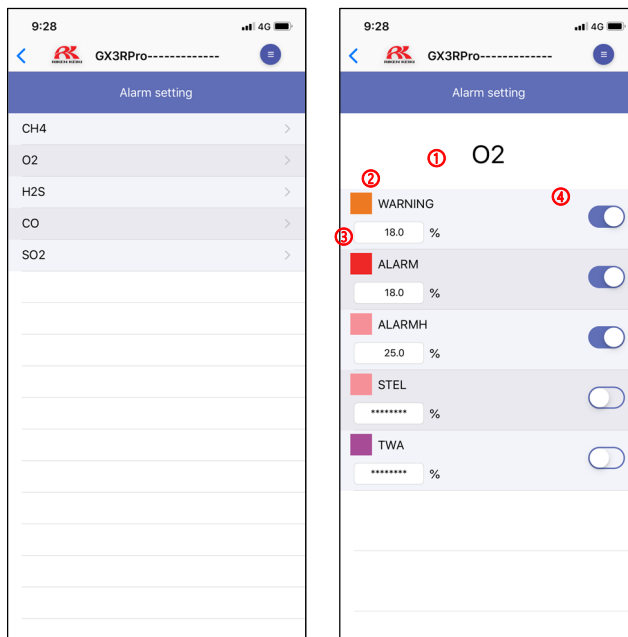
9:28
4G
<
RK
GX3RPro-------------
≡
Alarm setting
CH4 >
O2 >
H2S >
CO >
SO2 >

9:28
4G
<
RK
GX3RPro-------------
≡
Alarm setting
①
O2
②
④
WARNING
③
18.0 %
ALARM
18.0 %
ALARMH
25.0 %
STEL
******** %
TWA
******** %